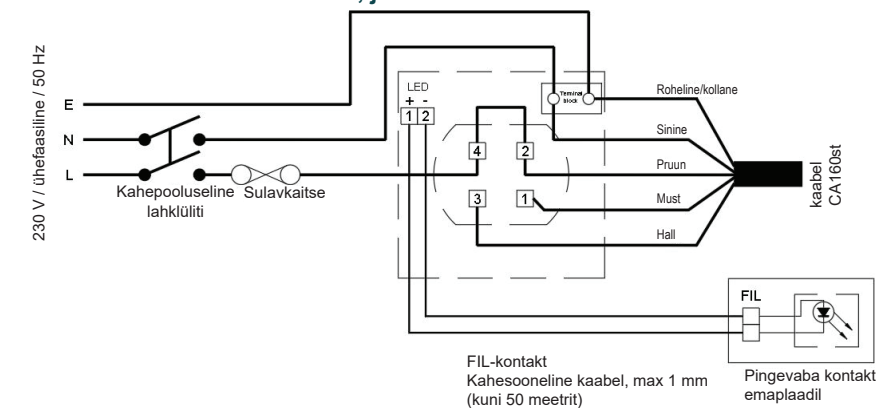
230 V / ühefaasiline / 50 Hz

E

N

L

Kahepooluseline lahklüliti

Sulavkaitse

LED
+ -
1 2

Terminal block

4
2
3
1

Roheline/kollane

Sinine

Pruun

Must

Hall

kaabel CA160st

FIL

FIL-kontakt
Kahesooneline kaabel, max 1 mm
(kuni 50 meetrit)

Pingevaba kontakt emaplaadil